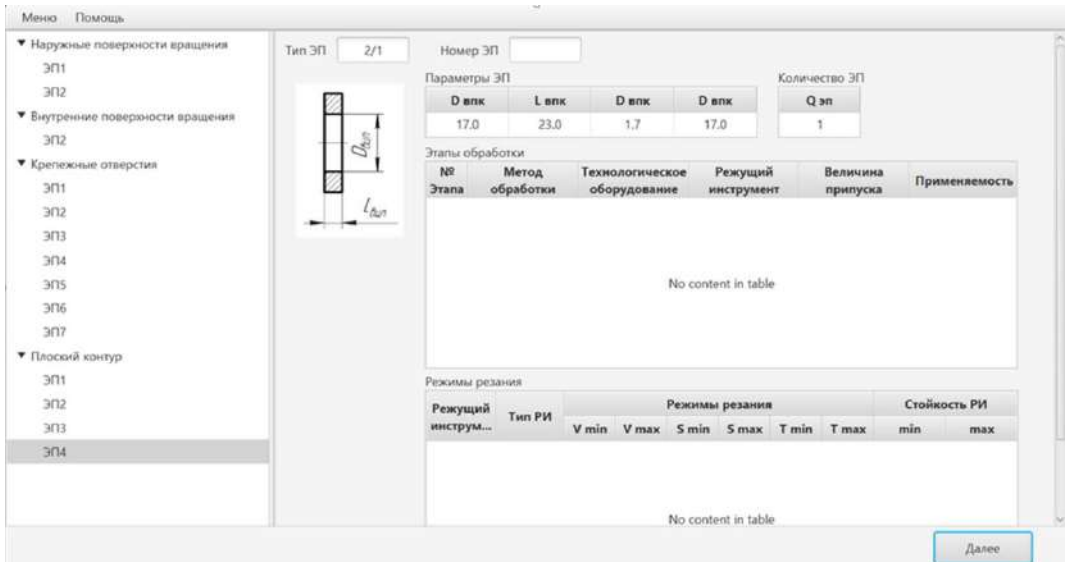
Меню Помощь

▼ Наружные поверхности вращения
ЭП1
ЭП2
▼ Внутренние поверхности вращения
ЭП2
▼ Крепежные отверстия
ЭП1
ЭП2
ЭП3
ЭП4
ЭП5
ЭП6
ЭП7
▼ Плоский контур
ЭП1
ЭП2
ЭП3
ЭП4

Тип ЭП 2/1

$D_{впк}$
$l_{впк}$

Номер ЭП

Параметры ЭП

| D впк | L впк | D впк | D впк |
|---|---|---|---|
| 17.0 | 23.0 | 1.7 | 17.0 |

Количество ЭП

| Q эп |
|---|
| 1 |

Этапы обработки

| № Этапа | Метод обработки | Технологическое оборудование | Режущий инструмент | Величина припуска | Применяемость |
|---|---|---|---|---|---|

No content in table

Режимы резания

| Режущий инструм... | Тип РИ | Режимы резания V min | V max | S min | S max | T min | T max | Стойкость РИ min | max |
|---|---|---|---|---|---|---|---|---|---|

No content in table

Далее